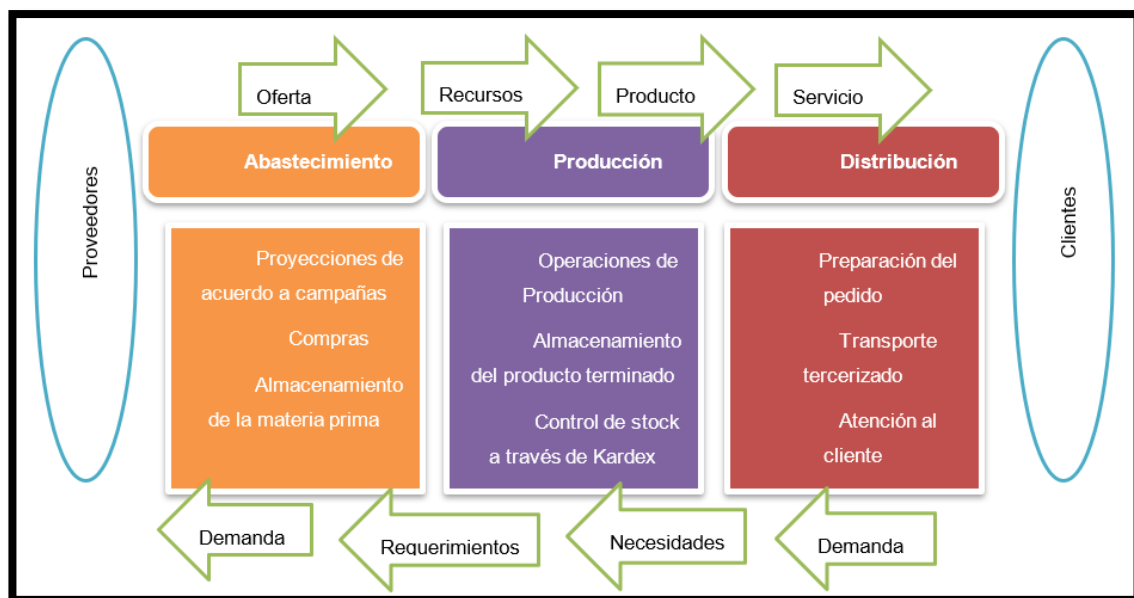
Proveedores

Oferta

Recursos

Producto

Servicio

Abastecimiento

Producción

Distribución

Clientes

Proyecciones de acuerdo a campañas

Compras

Almacenamiento de la materia prima

Operaciones de Producción

Almacenamiento del producto terminado

Control de stock a través de Kardex

Preparación del pedido

Transporte tercerizado

Atención al cliente

Demanda

Requerimientos

Necesidades

Demanda